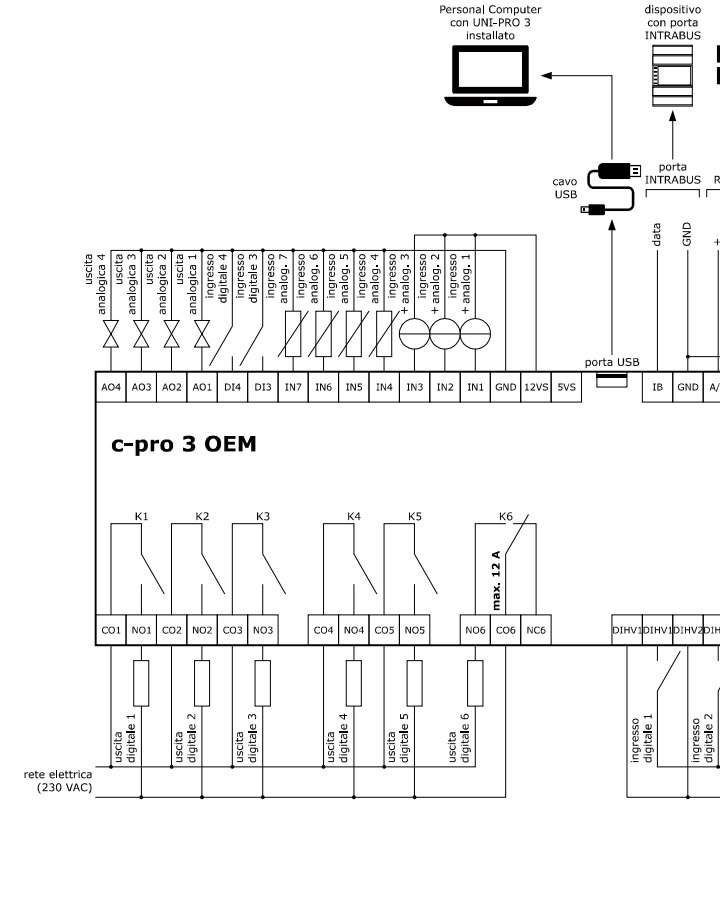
Personal Computer con UNI-PRO 3 installato

dispositivo con porta INTRABUS

cavo USB

porta INTRABUS

R

data

GND

+

uscita analogica 4

uscita analogica 3

uscita analogica 2

uscita analogica 1

ingresso digitale 4

ingresso digitale 3

ingresso analog. 7

ingresso analog. 6

ingresso analog. 5

ingresso analog. 4

ingresso + analog. 3

ingresso + analog. 2

ingresso + analog. 1

porta USB

| AO4 | AO3 | AO2 | AO1 | DI4 | DI3 | IN7 | IN6 | IN5 | IN4 | IN3 | IN2 | IN1 | GND | 12VS | 5VS |
|---|---|---|---|---|---|---|---|---|---|---|---|---|---|---|---|

| IB | GND | A/ |
|---|---|---|

c-pro 3 OEM

K1

K2

K3

K4

K5

K6

max. 12 A

| CO1 | NO1 | CO2 | NO2 | CO3 | NO3 | CO4 | NO4 | CO5 | NO5 | NO6 | CO6 | NC6 |
|---|---|---|---|---|---|---|---|---|---|---|---|---|

| DIHV1 | DIHV1 | DIHV2 | DIH |
|---|---|---|---|

uscita digitale 1

uscita digitale 2

uscita digitale 3

uscita digitale 4

uscita digitale 5

uscita digitale 6

ingresso digitale 1

ingresso digitale 2

rete elettrica (230 VAC)